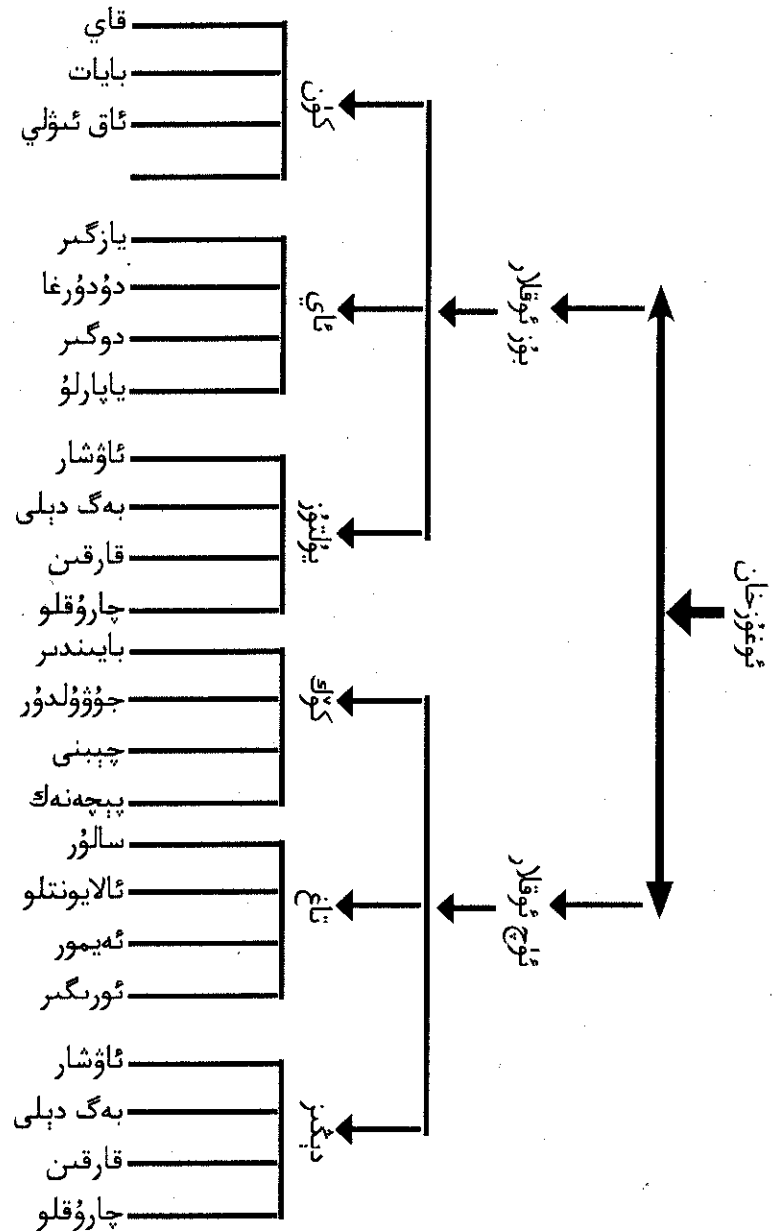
ئوغۇزخان

بۇز ئوقلار

كۈن
قاي
بايات
ئاق ئىۋلي

ئاي
يازگىر
دۇدۇرغا
دوگىر
ياپارلۇ

يۇلتۇز
ئاۋشار
بەگ دىلى
قارقىن
چارۇقلو

ئۈچ ئوقلار

كۆك
بايىندىر
جۇۋۇلدۇر
چىبنى
پىچەنەك

تاغ
سالۇر
ئالايونتلو
ئەيمور
ئورىگىر

دېڭىز
ئاۋشار
بەگ دىلى
قارقىن
چارۇقلو